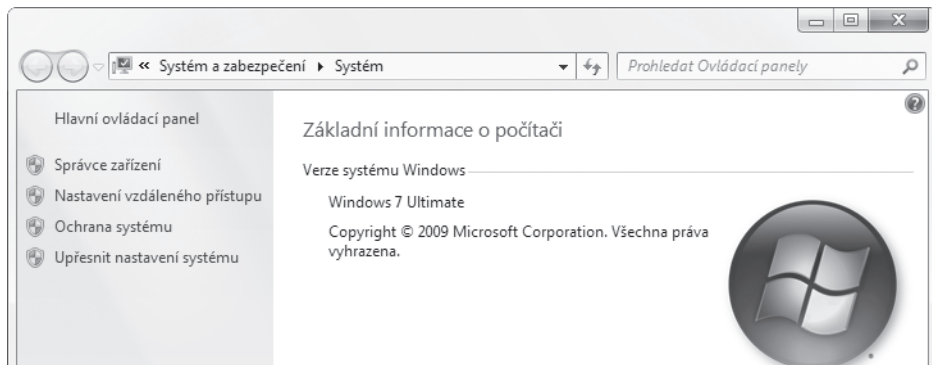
« Systém a zabezpečení ▸ Systém

Prohledat Ovládací panely

Hlavní ovládací panel

Správce zařízení

Nastavení vzdáleného přístupu

Ochrana systému

Upřesnit nastavení systému

Základní informace o počítači

Verze systému Windows

Windows 7 Ultimate

Copyright © 2009 Microsoft Corporation. Všechna práva vyhrazena.